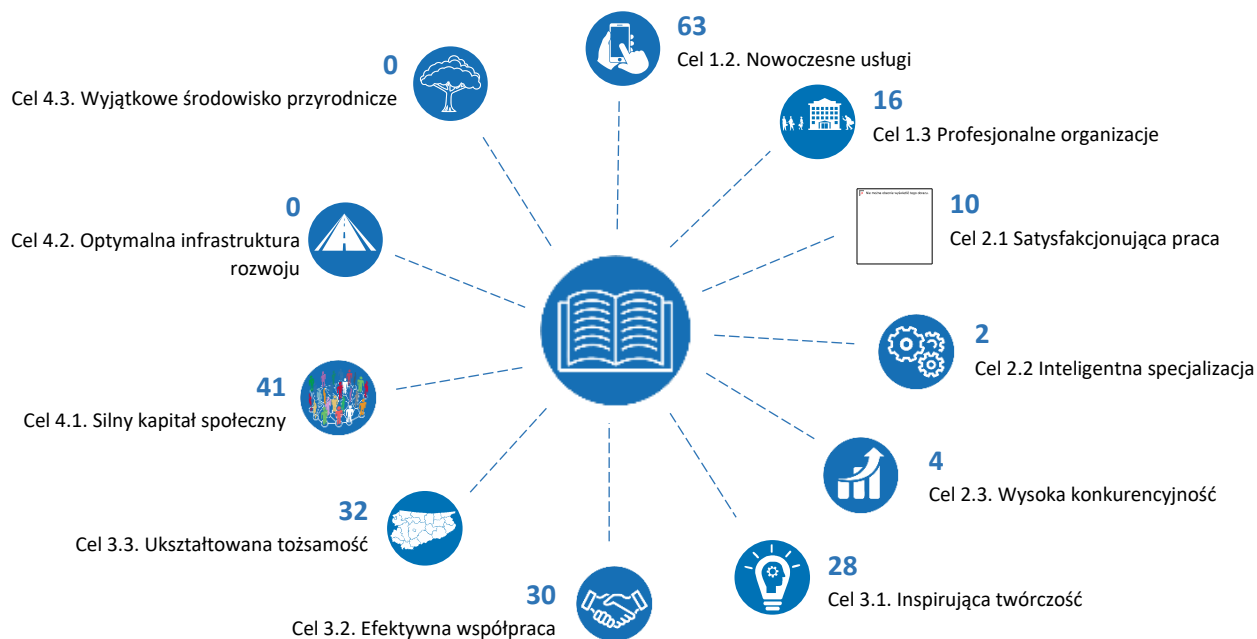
63
Cel 1.2. Nowoczesne usługi

0
Cel 4.3. Wyjątkowe środowisko przyrodnicze

16
Cel 1.3 Profesjonalne organizacje

0
Cel 4.2. Optymalna infrastruktura rozwoju

10
Cel 2.1 Satysfakcjonująca praca

2
Cel 2.2 Inteligentna specjalizacja

41
Cel 4.1. Silny kapitał społeczny

4
Cel 2.3. Wysoka konkurencyjność

32
Cel 3.3. Ukształtowana tożsamość

28
Cel 3.1. Inspirująca twórczość

30
Cel 3.2. Efektywna współpraca